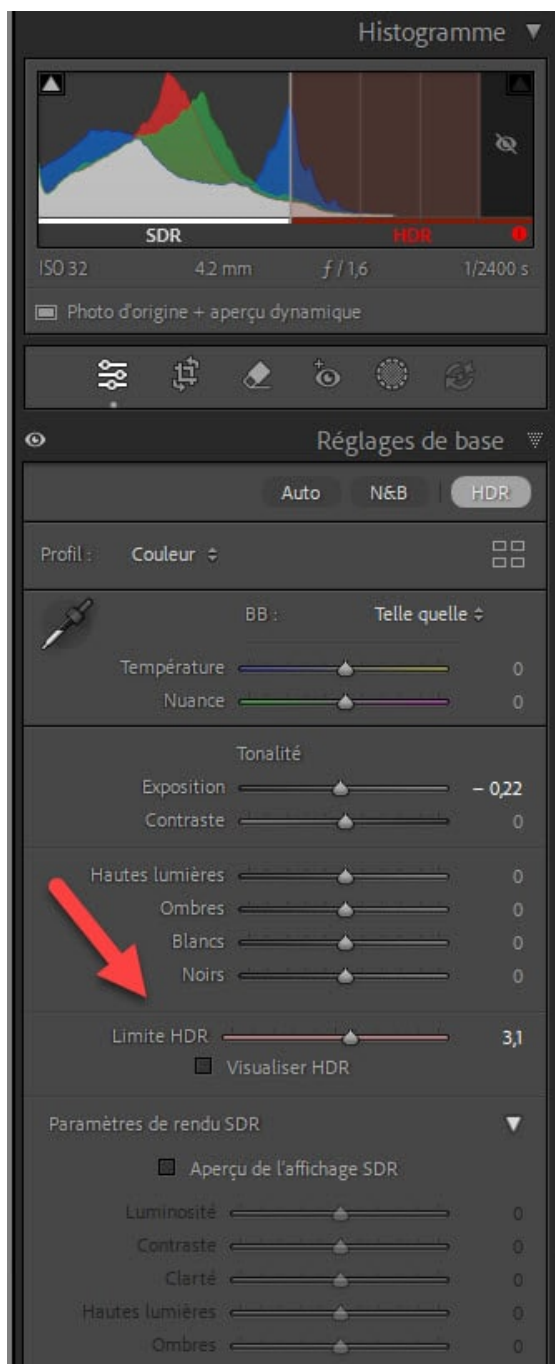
Histogramme

SDR
HDR

ISO 32 4,2 mm $f$ / 1,6 1/2400 s

Photo d'origine + aperçu dynamique

Réglages de base

Auto N&B HDR

Profil : Couleur

BB : Telle quelle

Température 0
Nuance 0

Tonalité
Exposition – 0,22
Contraste 0

Hautes lumières 0
Ombres 0
Blancs 0
Noirs 0

Limite HDR 3,1
Visualiser HDR

Paramètres de rendu SDR

Aperçu de l'affichage SDR

Luminosité 0
Contraste 0
Clarté 0
Hautes lumières 0
Ombres 0